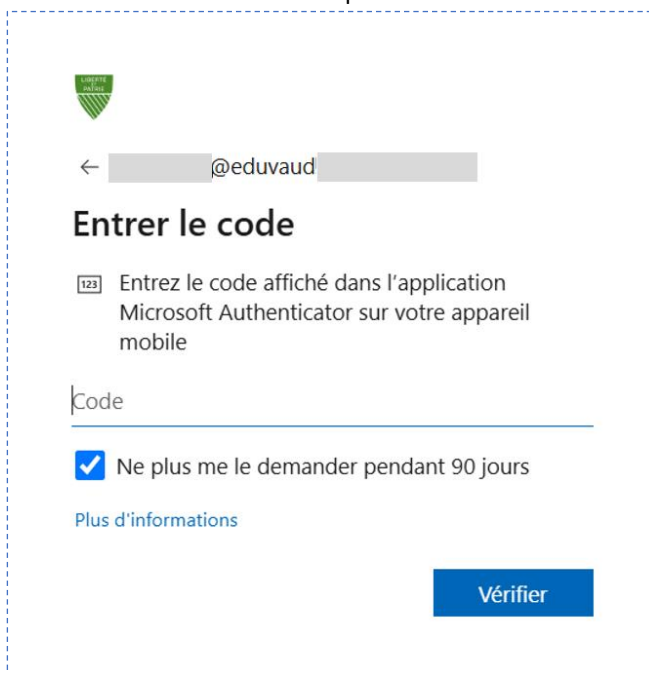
LIBERTÉ ET PATRIE

← @eduvaud

Entrer le code

123 Entrez le code affiché dans l'application Microsoft Authenticator sur votre appareil mobile

Code

Ne plus me le demander pendant 90 jours

Plus d'informations

Vérifier